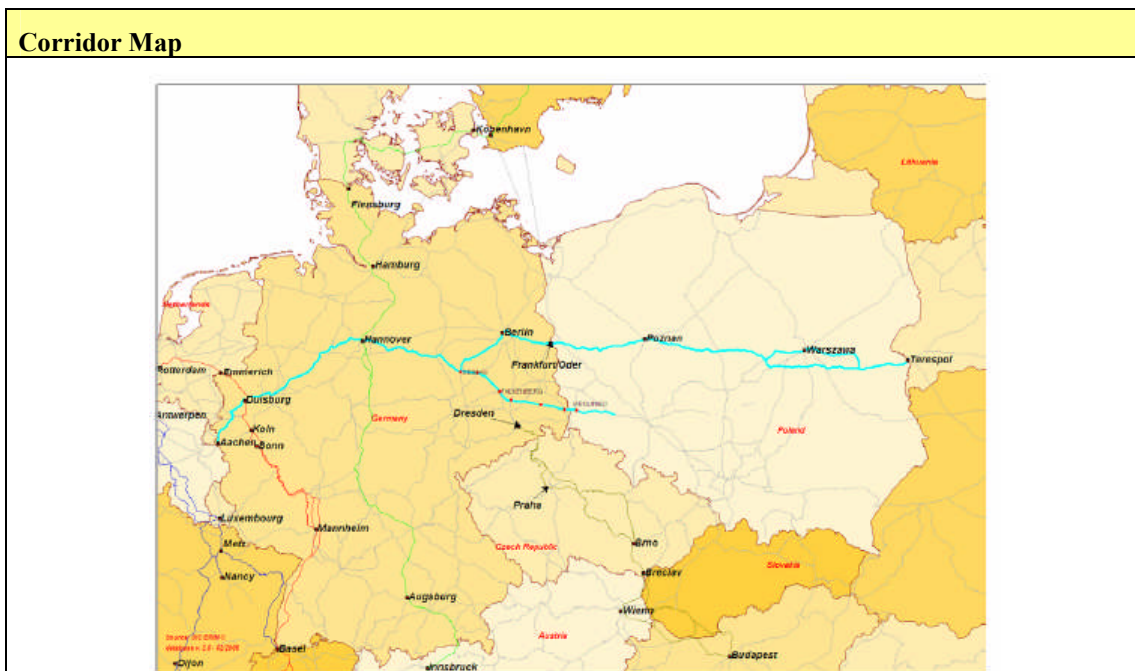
Corridor Map

København

Lithuania

Flensburg

Hamburg

Netherlands

Hannover

Berlin

Poznan

Warszawa

Terespol

Rotterdam

Emmerich

Frankfurt/Oder

Duisburg

Antwerpen

Germany

Dresden

Aachen

Koln

Bonn

Poland

Praha

Luxembourg

Mannheim

Czech Republic

Brno

Metz

Nancy

Breclav

Slovakia

Augsburg

Wien

Austria

Source: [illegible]

Basel

Dijon

Innsbruck

Budapest